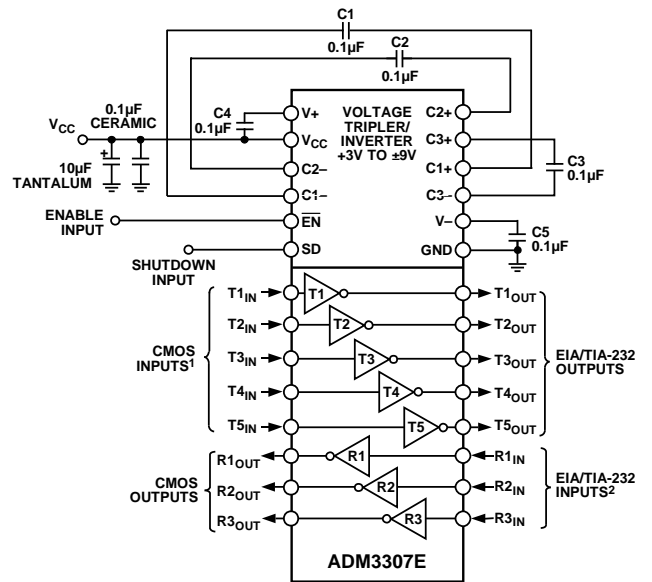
C1
0.1μF
C2
0.1μF

$V_{CC}$
0.1μF CERAMIC
10μF TANTALUM
C4
0.1μF
V+
$V_{CC}$
C2–
C1–
VOLTAGE TRIPLER/ INVERTER +3V TO ±9V
C2+
C3+
C1+
C3–
C3
0.1μF
V–
GND
C5
0.1μF
ENABLE INPUT
$\overline{EN}$
SD
SHUTDOWN INPUT

CMOS INPUTS$^1$
$T1_{IN}$
$T2_{IN}$
$T3_{IN}$
$T4_{IN}$
$T5_{IN}$
T1
T2
T3
T4
T5
$T1_{OUT}$
$T2_{OUT}$
$T3_{OUT}$
$T4_{OUT}$
$T5_{OUT}$
EIA/TIA-232 OUTPUTS

CMOS OUTPUTS
$R1_{OUT}$
$R2_{OUT}$
$R3_{OUT}$
R1
R2
R3
$R1_{IN}$
$R2_{IN}$
$R3_{IN}$
EIA/TIA-232 INPUTS$^2$

ADM3307E